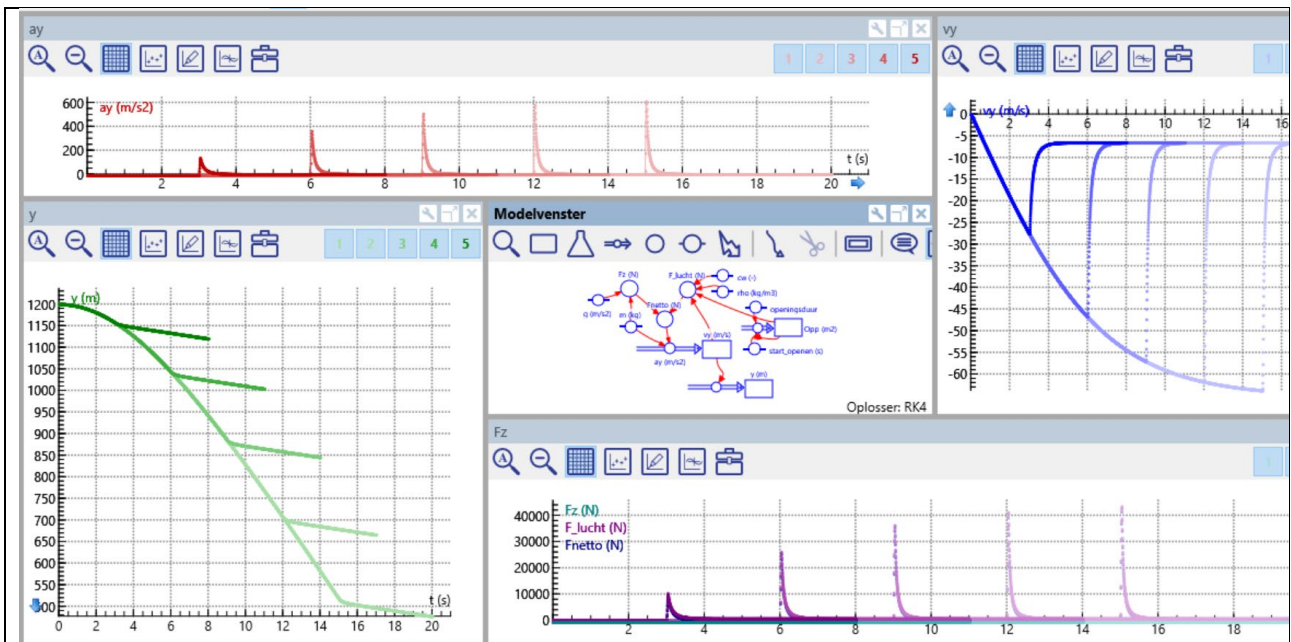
ay

1 2 3 4 5

600
400
200
0
ay (m/s2)
t (s)
2 4 6 8 10 12 14 16 18 20

vy

vy (m/s)
2 4 6 8 10 12 14 16
0
-5
-10
-15
-20
-25
-30
-35
-40
-45
-50
-55
-60

y

1 2 3 4 5

y (m)
1200
1150
1100
1050
1000
950
900
850
800
750
700
650
600
550
500
t (s)
0 2 4 6 8 10 12 14 16 18 20

Modelvenster

Fz (N)
F_lucht (N)
cw (-)
rho (kg/m3)
g (m/s2)
Fnetto (N)
m (kg)
openingsduur
Opp (m2)
vy (m/s)
ay (m/s2)
start_openen (s)
y (m)

Oplosser: RK4

Fz

Fz (N)
F_lucht (N)
Fnetto (N)
40000
30000
20000
10000
0
2 4 6 8 10 12 14 16 18